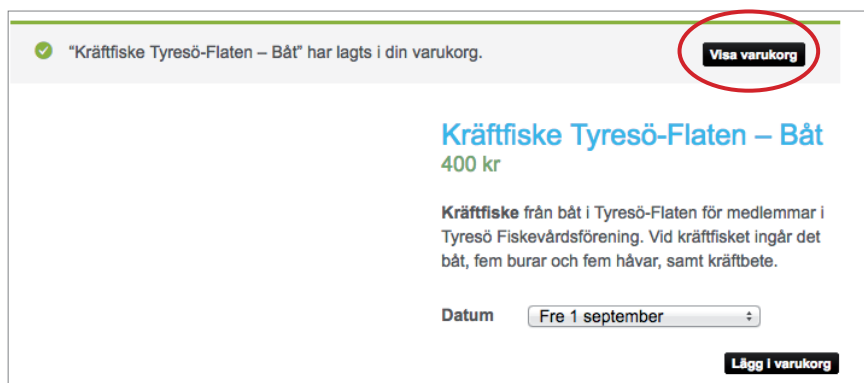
“Kräftfiske Tyresö-Flaten – Båt” har lagts i din varukorg.

Visa varukorg

Kräftfiske Tyresö-Flaten – Båt

400 kr

**Kräftfiske** från båt i Tyresö-Flaten för medlemmar i Tyresö Fiskevårdsförening. Vid kräftfisket ingår det båt, fem burar och fem håvar, samt kräftbete.

Datum Fre 1 september

Lägg i varukorg